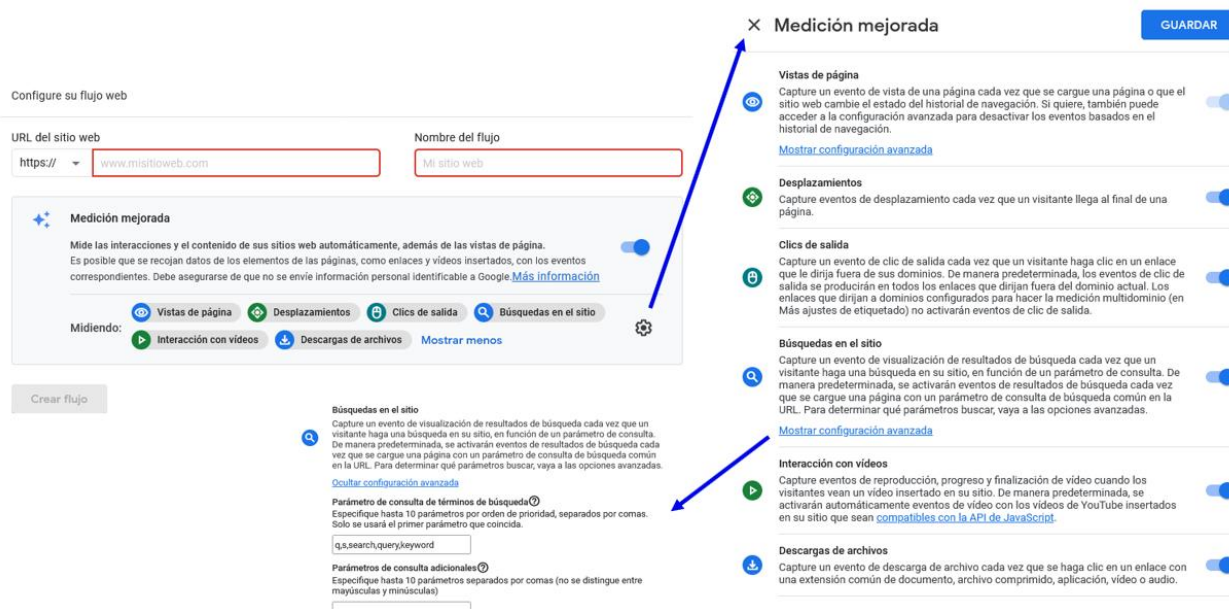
Configure su flujo web

URL del sitio web

https://

www.misitioweb.com

Nombre del flujo

Mi sitio web

Medición mejorada

Mide las interacciones y el contenido de sus sitios web automáticamente, además de las vistas de página.
Es posible que se recojan datos de los elementos de las páginas, como enlaces y vídeos insertados, con los eventos correspondientes. Debe asegurarse de que no se envíe información personal identificable a Google. Más información

Midiendo: Vistas de página Desplazamientos Clics de salida Búsquedas en el sitio Interacción con vídeos Descargas de archivos Mostrar menos

Crear flujo

Búsquedas en el sitio
Capture un evento de visualización de resultados de búsqueda cada vez que un visitante haga una búsqueda en su sitio, en función de un parámetro de consulta. De manera predeterminada, se activarán eventos de resultados de búsqueda cada vez que se cargue una página con un parámetro de consulta de búsqueda común en la URL. Para determinar qué parámetros buscar, vaya a las opciones avanzadas.

Ocultar configuración avanzada

Parámetro de consulta de términos de búsqueda
Especifique hasta 10 parámetros por orden de prioridad, separados por comas. Solo se usará el primer parámetro que coincida.

q,s,search,query,keyword

Parámetros de consulta adicionales
Especifique hasta 10 parámetros separados por comas (no se distingue entre mayúsculas y minúsculas)

× Medición mejorada

GUARDAR

Vistas de página
Capture un evento de vista de una página cada vez que se cargue una página o que el sitio web cambie el estado del historial de navegación. Si quiere, también puede acceder a la configuración avanzada para desactivar los eventos basados en el historial de navegación.

Mostrar configuración avanzada

Desplazamientos
Capture eventos de desplazamiento cada vez que un visitante llega al final de una página.

Clics de salida
Capture un evento de clic de salida cada vez que un visitante haga clic en un enlace que le dirija fuera de sus dominios. De manera predeterminada, los eventos de clic de salida se producirán en todos los enlaces que dirijan fuera del dominio actual. Los enlaces que dirijan a dominios configurados para hacer la medición multidominio (en Más ajustes de etiquetado) no activarán eventos de clic de salida.

Búsquedas en el sitio
Capture un evento de visualización de resultados de búsqueda cada vez que un visitante haga una búsqueda en su sitio, en función de un parámetro de consulta. De manera predeterminada, se activarán eventos de resultados de búsqueda cada vez que se cargue una página con un parámetro de consulta de búsqueda común en la URL. Para determinar qué parámetros buscar, vaya a las opciones avanzadas.

Mostrar configuración avanzada

Interacción con vídeos
Capture eventos de reproducción, progreso y finalización de vídeo cuando los visitantes vean un vídeo insertado en su sitio. De manera predeterminada, se activarán automáticamente eventos de vídeo con los vídeos de YouTube insertados en su sitio que sean compatibles con la API de JavaScript.

Descargas de archivos
Capture un evento de descarga de archivo cada vez que se haga clic en un enlace con una extensión común de documento, archivo comprimido, aplicación, vídeo o audio.